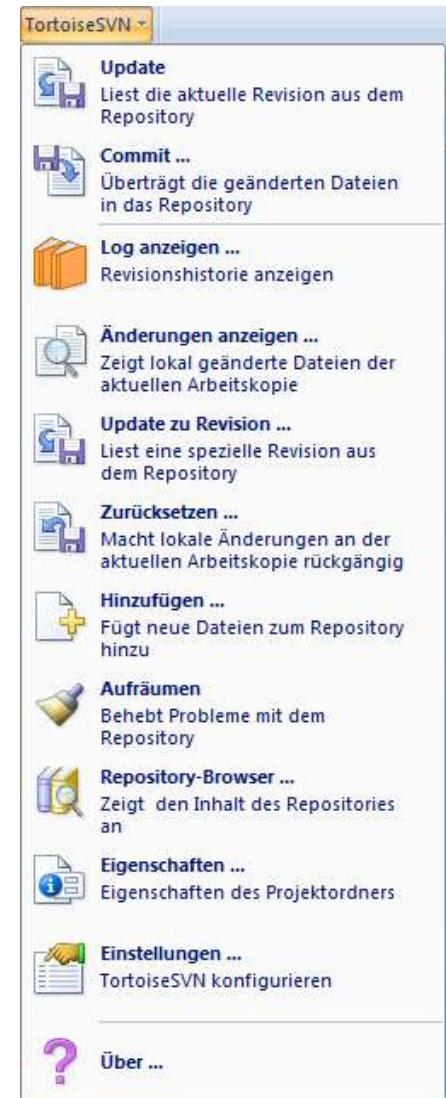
TortoiseSVN

Update
Liest die aktuelle Revision aus dem Repository

Commit ...
Überträgt die geänderten Dateien in das Repository

Log anzeigen ...
Revisionshistorie anzeigen

Änderungen anzeigen ...
Zeigt lokal geänderte Dateien der aktuellen Arbeitskopie

Update zu Revision ...
Liest eine spezielle Revision aus dem Repository

Zurücksetzen ...
Macht lokale Änderungen an der aktuellen Arbeitskopie rückgängig

Hinzufügen ...
Fügt neue Dateien zum Repository hinzu

Aufräumen
Behebt Probleme mit dem Repository

Repository-Browser ...
Zeigt den Inhalt des Repositories an

Eigenschaften ...
Eigenschaften des Projektordners

Einstellungen ...
TortoiseSVN konfigurieren

Über ...